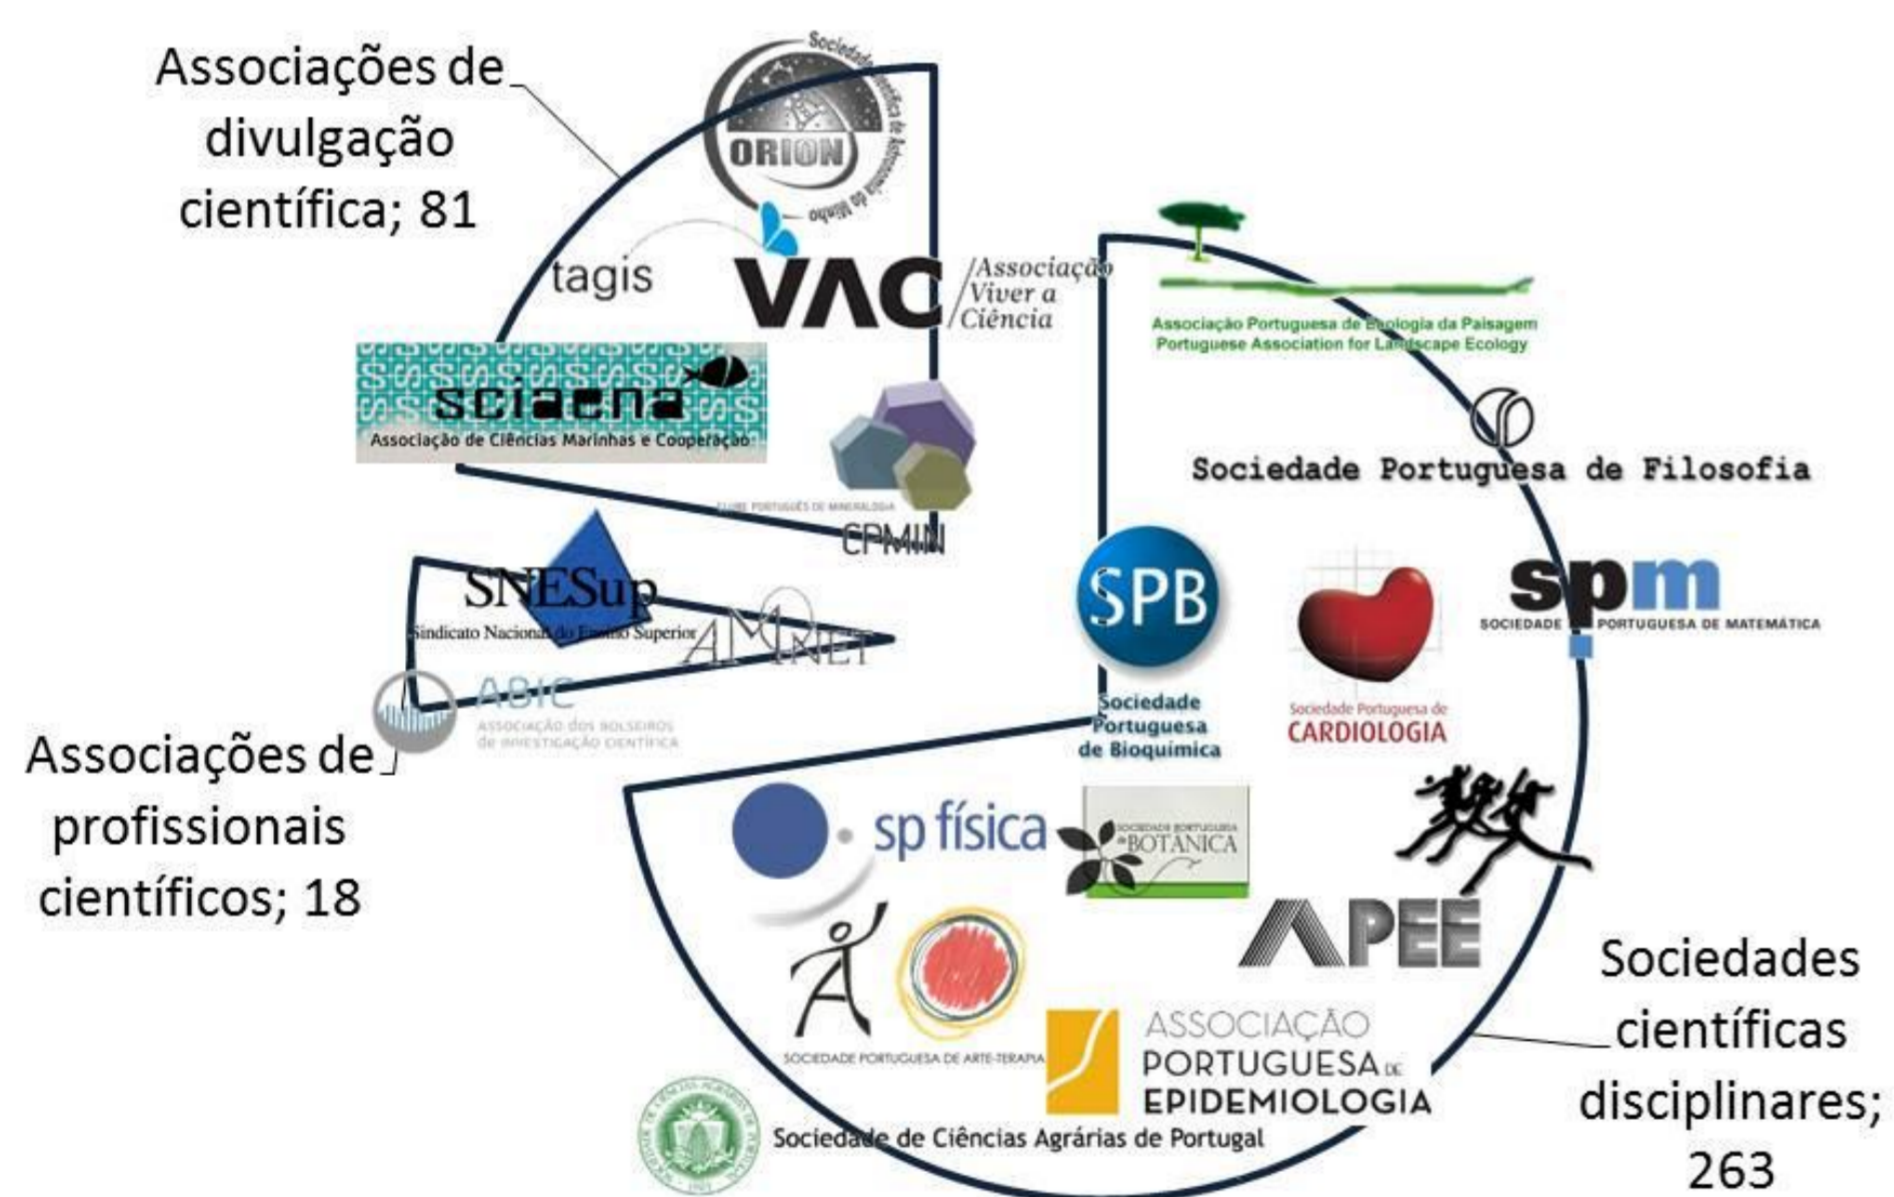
Associações de divulgação científica; 81

Sociedade Científica de Astronomia do Minho
ORION

tagis

VAC Associação Viver a Ciência

sciaena
Associação de Ciências Marinhas e Cooperação

CLUBE PORTUGUÊS DE MINERALOGIA
CPMIN

SNESup
Sindicato Nacional do Ensino Superior

AMONET

ABIC
ASSOCIAÇÃO DOS BOLSEIROS DE INVESTIGAÇÃO CIENTÍFICA

Associações de profissionais científicos; 18

Associação Portuguesa de Ecologia da Paisagem
Portuguese Association for Landscape Ecology

Sociedade Portuguesa de Filosofia

SPB
Sociedade Portuguesa de Bioquímica

Sociedade Portuguesa de CARDIOLOGIA

spm
SOCIEDADE PORTUGUESA DE MATEMÁTICA

sp física

SOCIEDADE PORTUGUESA DE BOTÂNICA

APEE

SOCIEDADE PORTUGUESA DE ARTE-TERAPIA

ASSOCIAÇÃO PORTUGUESA DE EPIDEMIOLOGIA

Sociedade de Ciências Agrárias de Portugal

Sociedades científicas disciplinares; 263